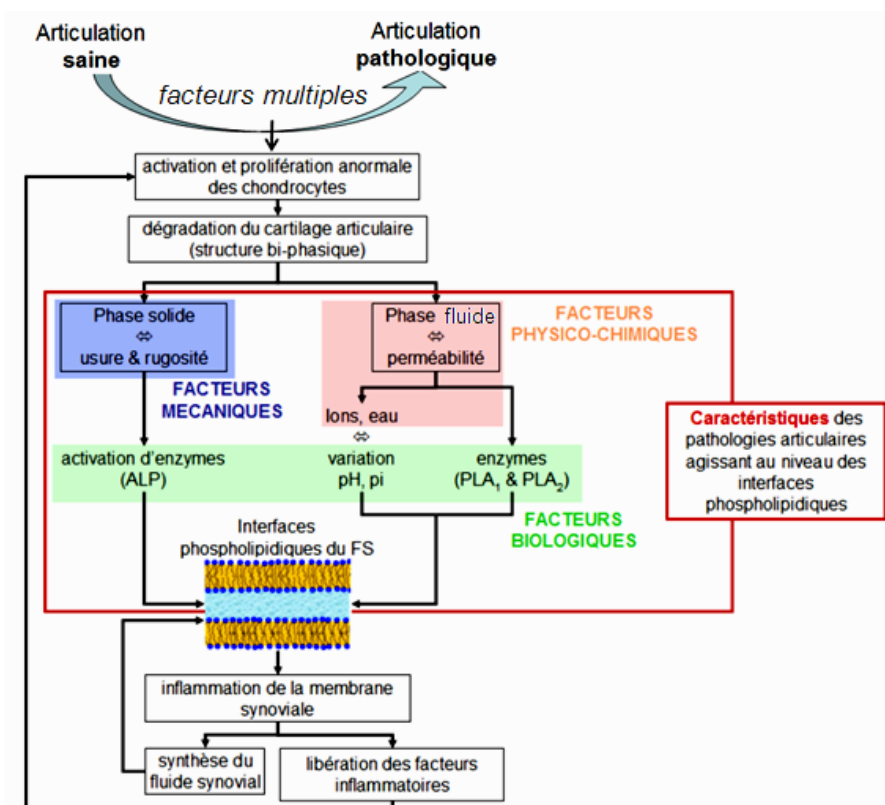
Articulation saine

Articulation pathologique

facteurs multiples

activation et prolifération anormale des chondrocytes

dégradation du cartilage articulaire (structure bi-phasique)

Phase solide ⇔ usure & rugosité

FACTEURS MECANIQUES

Phase fluide ⇔ perméabilité

FACTEURS PHYSICO-CHIMIQUES

Ions, eau ⇔

activation d'enzymes (ALP)

variation pH, pi

enzymes ($PLA_1$ & $PLA_2$)

FACTEURS BIOLOGIQUES

Caractéristiques des pathologies articulaires agissant au niveau des interfaces phospholipidiques

Interfaces phospholipidiques du FS

inflammation de la membrane synoviale

synthèse du fluide synovial

libération des facteurs inflammatoires